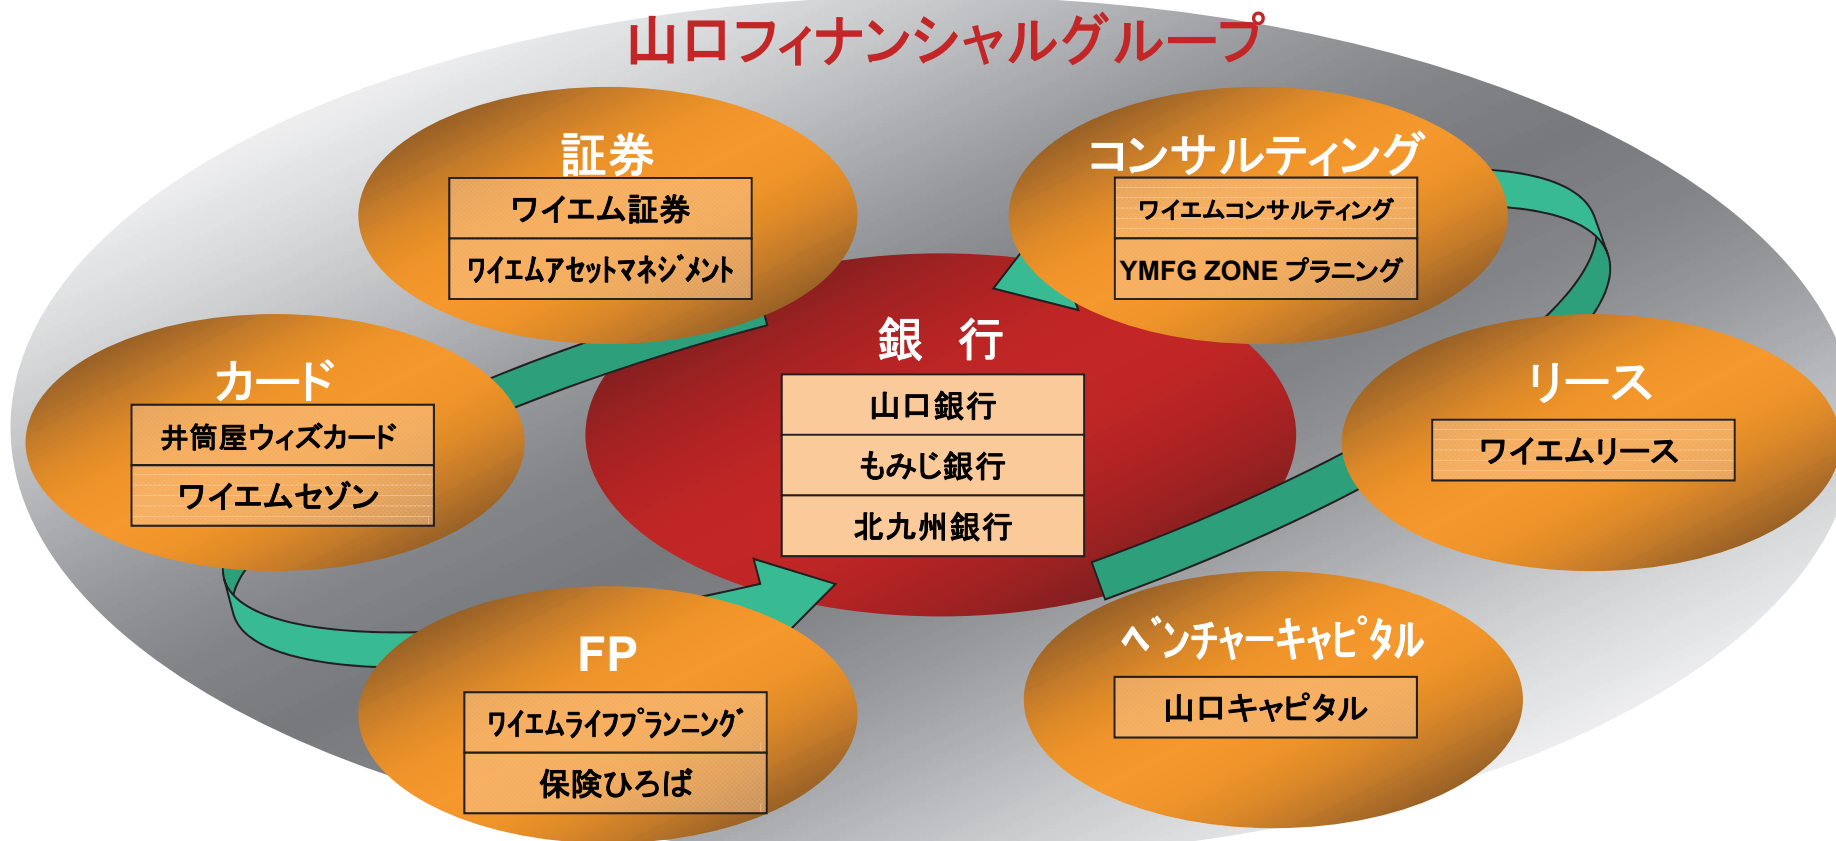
山口フィナンシャルグループ

証券
ワイエム証券
ワイエムアセットマネジメント

コンサルティング
ワイエムコンサルティング
YMFG ZONE プラニング

銀 行
山口銀行
もみじ銀行
北九州銀行

カード
井筒屋ウィズカード
ワイエムセゾン

リース
ワイエムリース

FP
ワイエムライフプランニング
保険ひろば

ベンチャーキャピタル
山口キャピタル